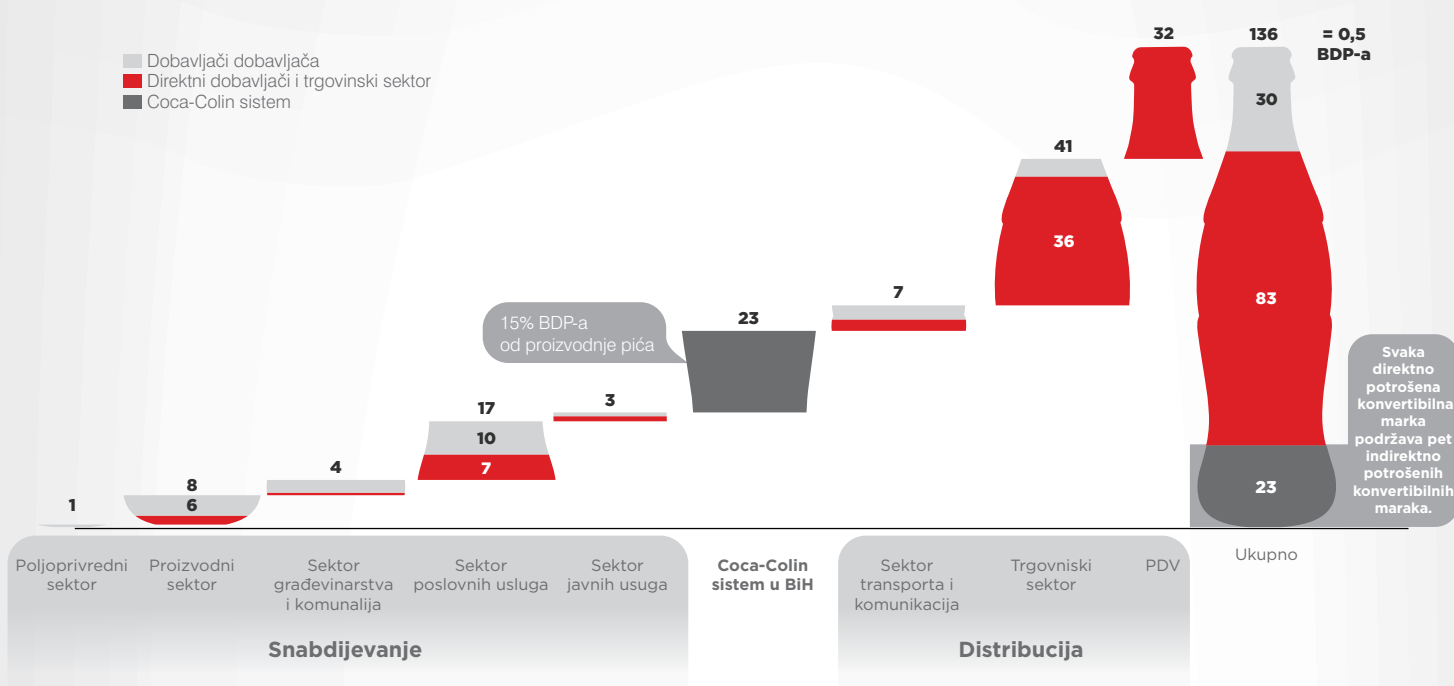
Dobavljači dobavljača
Direktni dobavljači i trgovinski sektor
Coca-Colin sistem

32

136

= 0,5 BDP-a

30

41

36

83

7

15% BDP-a od proizvodnje pića

23

17

10

7

3

4

8

6

1

Svaka direktno potrošena konvertibilna marka podržava pet indirektno potrošenih konvertibilnih maraka.

23

Poljoprivredni sektor

Proizvodni sektor

Sektor građevinarstva i komunalija

Sektor poslovnih usluga

Sektor javnih usuga

Coca-Colin sistem u BiH

Sektor transporta i komunikacija

Trgovniski sektor

PDV

Ukupno

Snabdijevanje

Distribucija